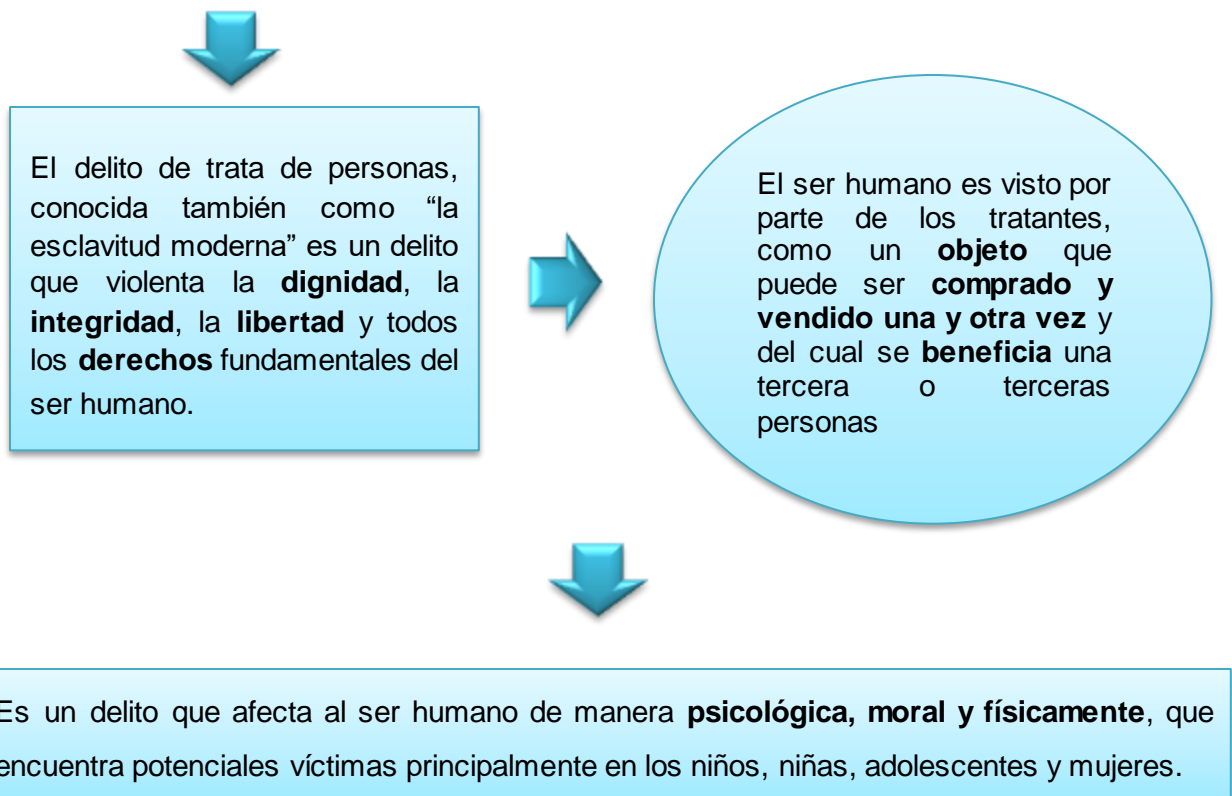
El delito de trata de personas, conocida también como “la esclavitud moderna” es un delito que violenta la dignidad, la integridad, la libertad y todos los derechos fundamentales del ser humano.

El ser humano es visto por parte de los tratantes, como un objeto que puede ser comprado y vendido una y otra vez y del cual se beneficia una tercera o terceras personas

Es un delito que afecta al ser humano de manera psicológica, moral y físicamente, que encuentra potenciales víctimas principalmente en los niños, niñas, adolescentes y mujeres.